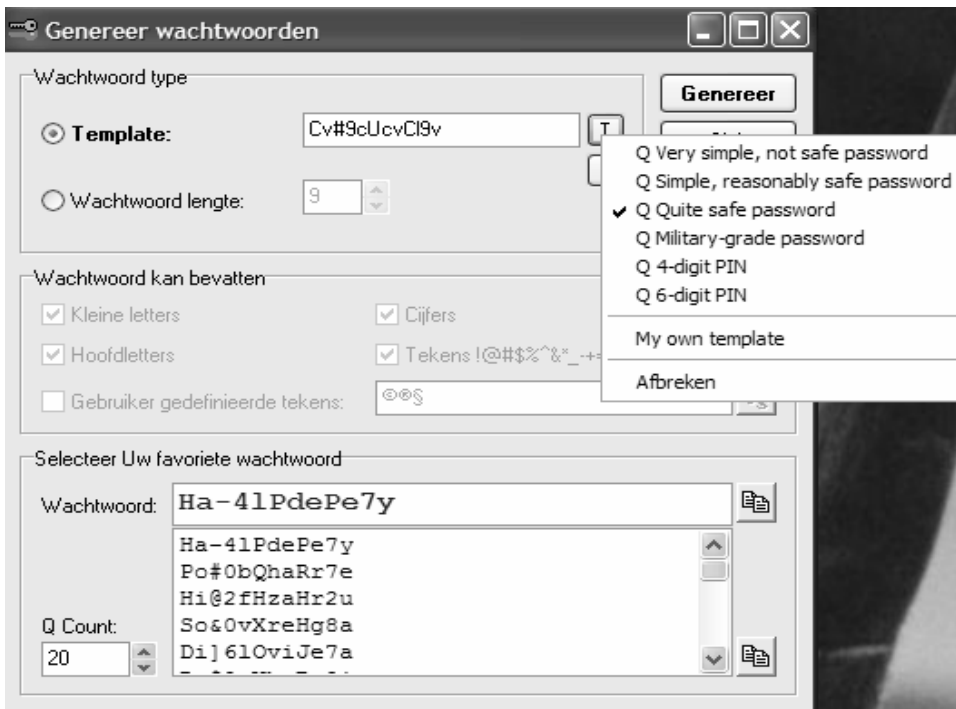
Genereer wachtwoorden

Wachtwoord type

Template: Cv#9cUcvCl9v T

Wachtwoord lengte: 9

Genereer

Q Very simple, not safe password
Q Simple, reasonably safe password
Q Quite safe password
Q Military-grade password
Q 4-digit PIN
Q 6-digit PIN
My own template
Afbreken

Wachtwoord kan bevatten

Kleine letters

Cijfers

Hoofdletters

Tekens !@#$%^&*_-+=

Gebruiker gedefinieerde tekens: ©®§

Selecteer Uw favoriete wachtwoord

Wachtwoord: Ha-4lPdePe7y

Ha-4lPdePe7y
Po#0bQhaRr7e
Hi@2fHzaHr2u
So&0vXreHg8a
Di]6lOviJe7a

Q Count:
20